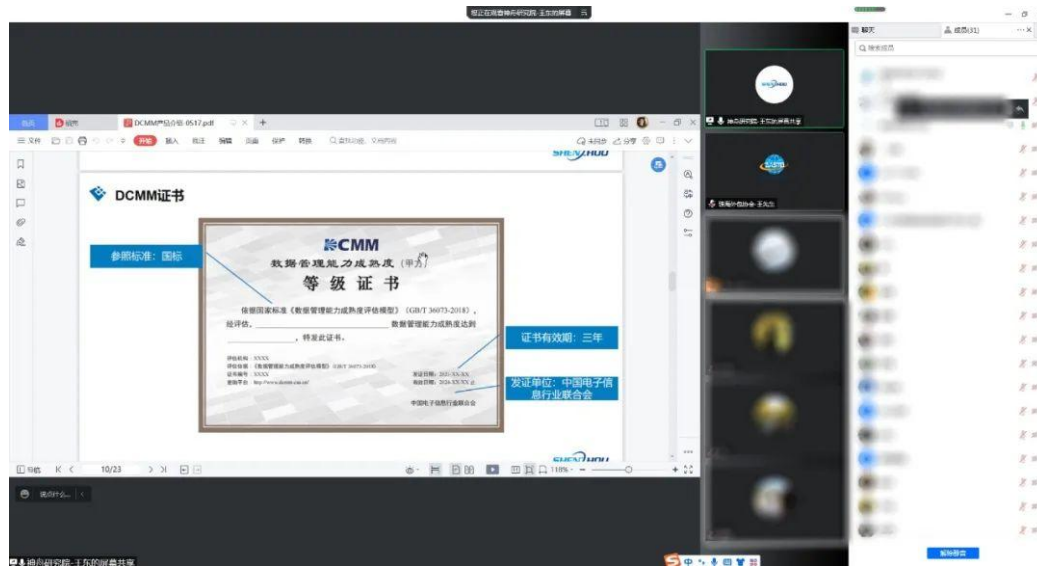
DCMM证书

参照标准：国标

DCMM
数据管理能力成熟度（甲方）
等级证书

依据国家标准《数据管理能力成熟度评估模型》（GB/T 36073-2018），经评估，________________数据管理能力成熟度达到________，特发此证书。

证书有效期：三年

发证单位：中国电子信息行业联合会

中国电子信息行业联合会

10/23

聊天
成员(31)

神舟研究院-王东的屏幕共享